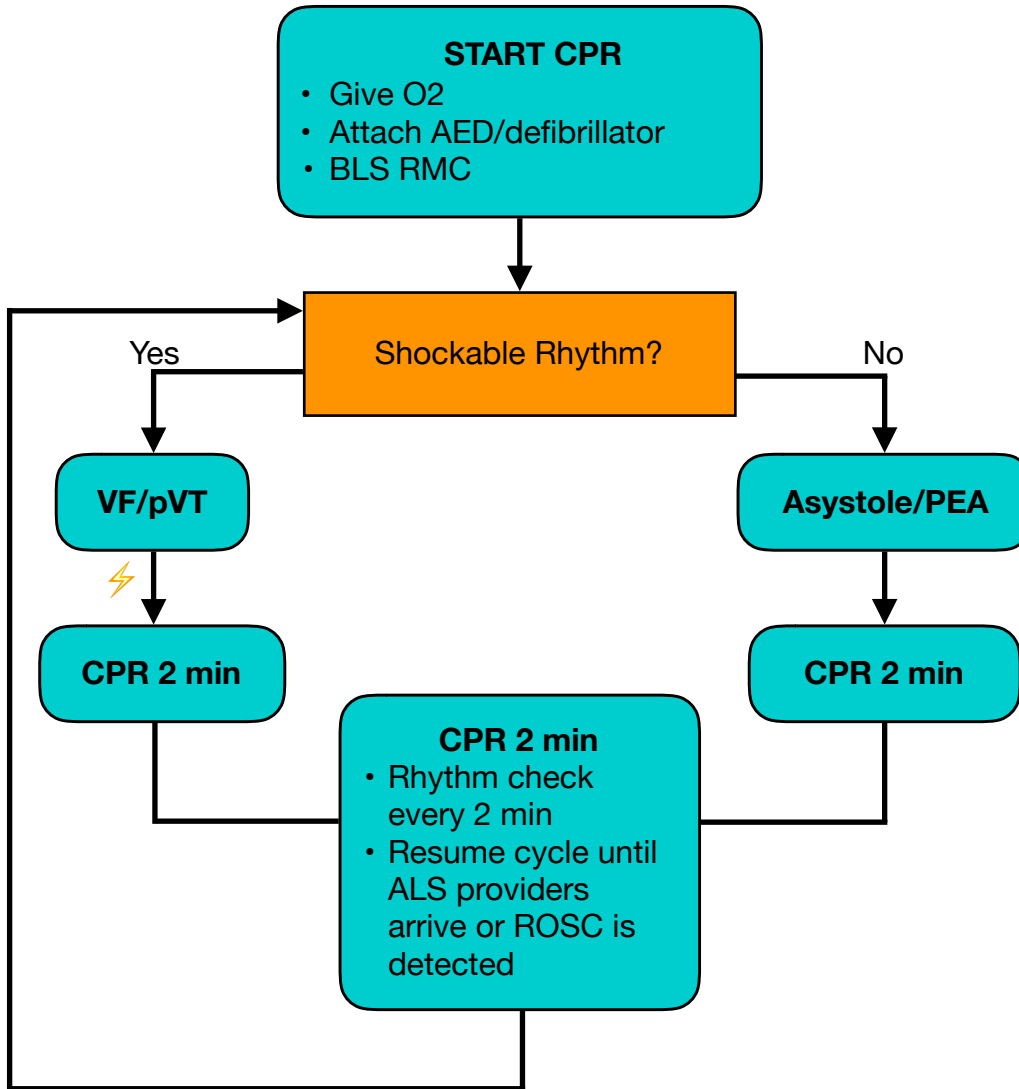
**START CPR**
- Give O2
- Attach AED/defibrillator
- BLS RMC

Shockable Rhythm?

Yes

No

**VF/pVT**

**Asystole/PEA**

**CPR 2 min**

**CPR 2 min**

**CPR 2 min**
- Rhythm check every 2 min
- Resume cycle until ALS providers arrive or ROSC is detected